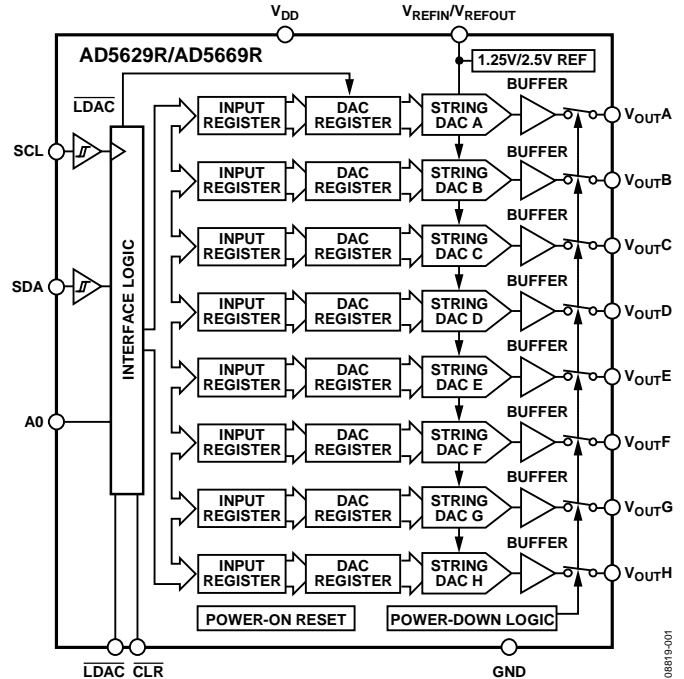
$V_{DD}$

$V_{REFIN}/V_{REFOUT}$

AD5629R/AD5669R

1.25V/2.5V REF

$\overline{LDAC}$

SCL

SDA

A0

INTERFACE LOGIC

INPUT REGISTER

DAC REGISTER

STRING DAC A

BUFFER

$V_{OUT}A$

INPUT REGISTER

DAC REGISTER

STRING DAC B

BUFFER

$V_{OUT}B$

INPUT REGISTER

DAC REGISTER

STRING DAC C

BUFFER

$V_{OUT}C$

INPUT REGISTER

DAC REGISTER

STRING DAC D

BUFFER

$V_{OUT}D$

INPUT REGISTER

DAC REGISTER

STRING DAC E

BUFFER

$V_{OUT}E$

INPUT REGISTER

DAC REGISTER

STRING DAC F

BUFFER

$V_{OUT}F$

INPUT REGISTER

DAC REGISTER

STRING DAC G

BUFFER

$V_{OUT}G$

INPUT REGISTER

DAC REGISTER

STRING DAC H

BUFFER

$V_{OUT}H$

POWER-ON RESET

POWER-DOWN LOGIC

$\overline{LDAC}$ $\overline{CLR}$

GND

08819-001